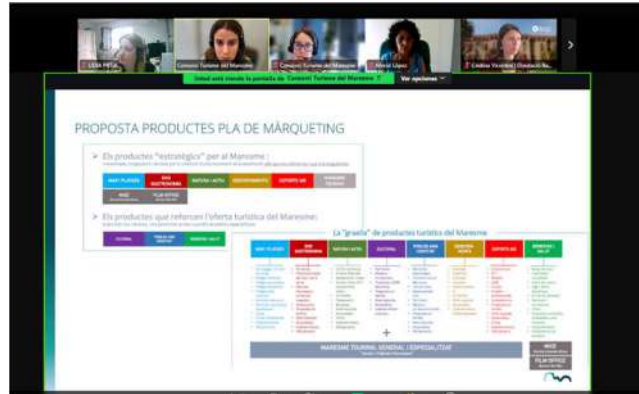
LIDIA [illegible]
Consorci Turisme del Maresme
Consorci Turisme del Maresme
Mercè López
Cristina Vicente | Diputació Ba...

Usted está viendo la pantalla de Consorci Turisme del Maresme
Ver opciones

PROPOSTA PRODUCTES PLA DE MÀRQUETING

Els productes "estratègics" per al Maresme :
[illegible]

| MAR I PLATGES | ENO GASTRONOMIA | NATURA I ACTIU | ESDEVENIMENTS | ESPORTS AIR | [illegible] |
|---|---|---|---|---|---|
| MICE | FILM OFFICE | | | | |

Els productes que reforcen l'oferta turística del Maresme:
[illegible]

| CULTURAL | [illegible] | BENESTAR I SALUT |
|---|---|---|

La "graella" de productes turístics del Maresme

| MAR I PLATGES | ENO GASTRONOMIA | NATURA I ACTIU | CULTURAL | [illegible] | SENDERES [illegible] | ESPORTS AIR | BENESTAR I SALUT |
|---|---|---|---|---|---|---|---|

MARESME TOURIST, VENEDAL I ESPECIALITZAT
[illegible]

MICE
FILM OFFICE